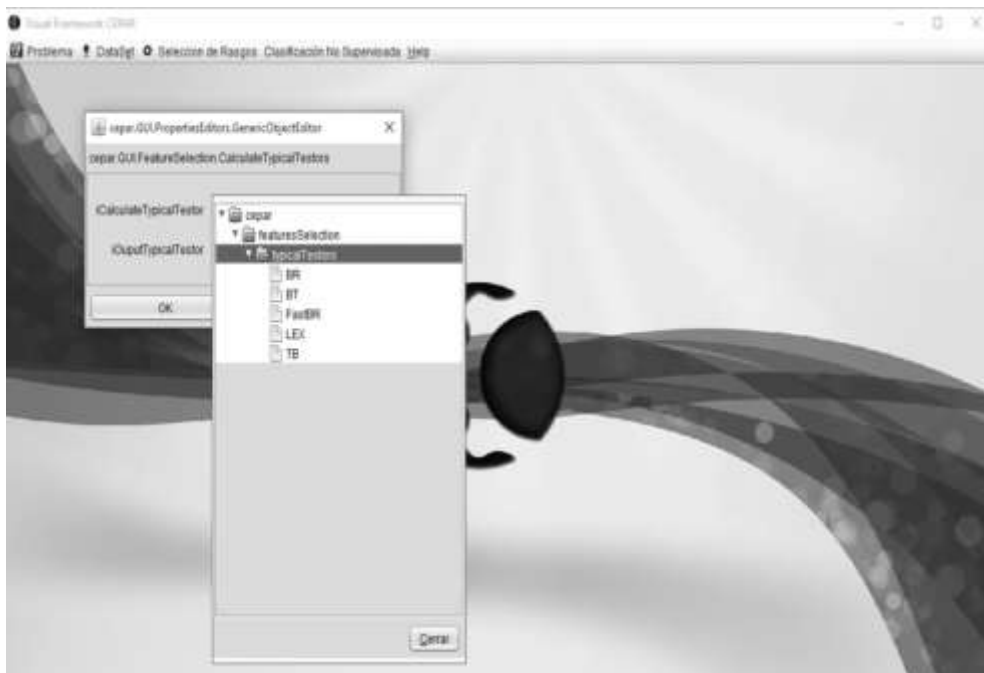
Visual Framework CEPAR

Problema DataSet Seleccion de Rasgos Clasificación No Supervisada Help

cepar.GUI.PropertiesEditors.GenericObjectEditor

cepar.GUI.FeatureSelection.CalculateTypicalTestors

iCalculateTypicalTestor

iOuputTypicalTestor

OK

cepar
featuresSelection
typicalTestors
BR
BT
FastBR
LEX
TB

Cerrar